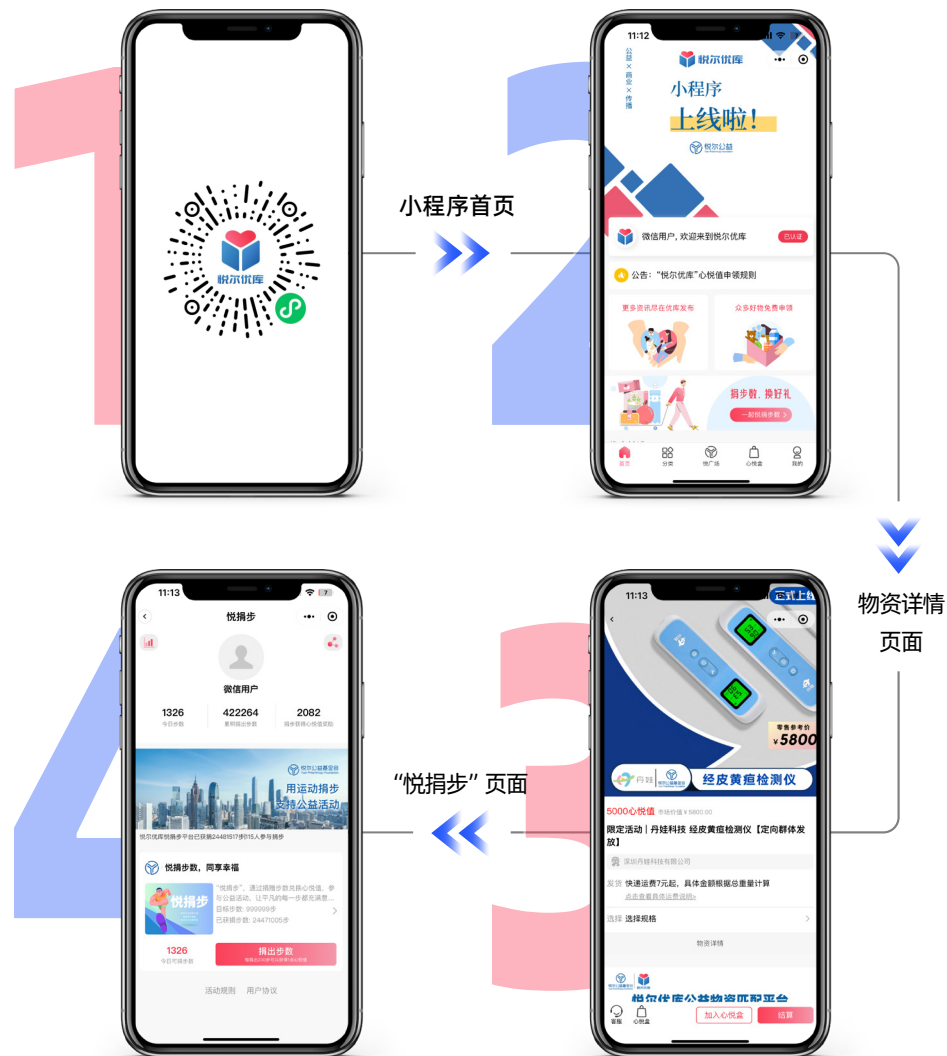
悦尔优库

小程序首页

11:12
公益×商业×传播
悦尔优库
小程序
上线啦！
悦尔公益
微信用户，欢迎来到悦尔优库
已认证
公告："悦尔优库"心悦值申领规则
更多资讯尽在优库发布
众多好物免费申领
捐步数，换好礼
一起悦捐步吧
首页
分类
悦广场
心悦盒
我的

物资详情页面

11:13
正式上线
零售参考价
¥5800
丹娃
悦尔公益慈善
经皮黄疸检测仪
5000心悦值 市场价值¥5800.00
限定活动｜丹娃科技 经皮黄疸检测仪【定向群体发放】
深圳丹娃科技有限公司
发货 快递运费7元起，具体金额根据总重量计算
点击查看商品运费说明
选择 选择规格
物资详情
悦尔优库公益物资匹配平台
客服
心悦盒
加入心悦盒
结算

"悦捐步" 页面

11:13
悦捐步
微信用户
1326
今日步数
422264
累积捐出步数
2082
捐步获得心悦值奖励
悦尔公益慈善
用运动捐步
支持公益活动
悦尔优库悦捐步平台已获捐24481517步|15人参与捐步
悦捐步数，同享幸福
悦捐步
"悦捐步"，通过捐赠步数兑换心悦值，参与公益活动，让平凡的每一步都充满意...
目标步数：999999步
已获捐步数：24471005步
1326
今日可捐步数
捐出步数
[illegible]
活动规则
用户协议